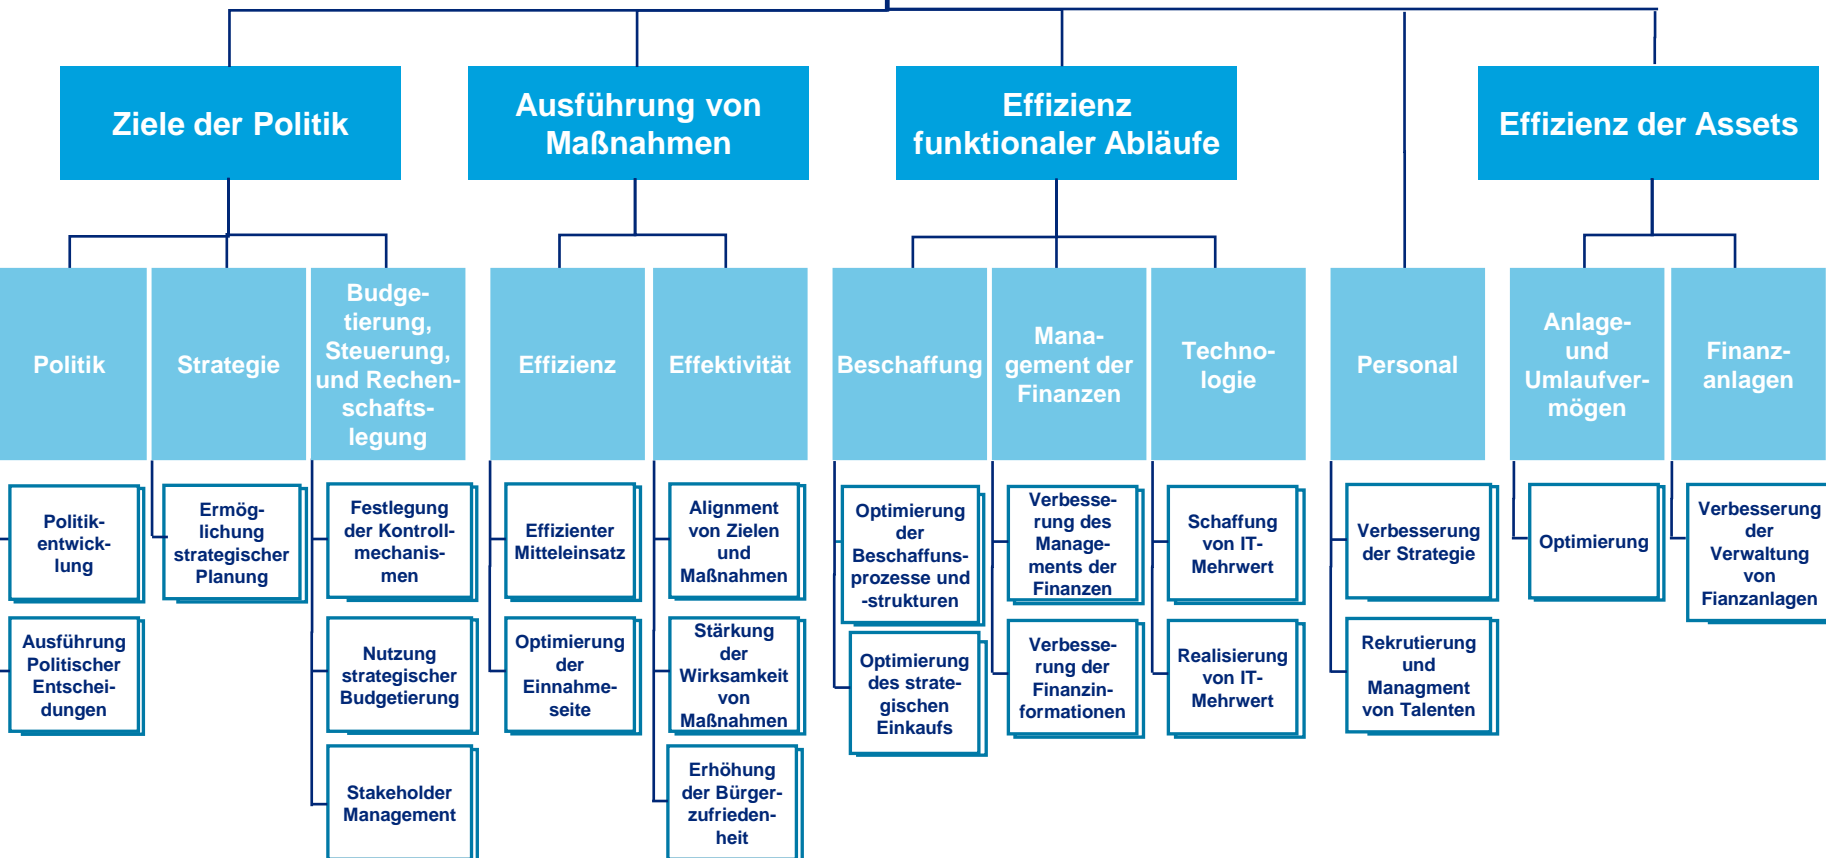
Ziele der Politik

Ausführung von Maßnahmen

Effizienz funktionaler Abläufe

Effizienz der Assets

Politik

Strategie

Budgetierung, Steuerung, und Rechenschaftslegung

Effizienz

Effektivität

Beschaffung

Management der Finanzen

Technologie

Personal

Anlage- und Umlaufvermögen

Finanzanlagen

Politikentwicklung

Ausführung Politischer Entscheidungen

Ermöglichung strategischer Planung

Festlegung der Kontrollmechanismen

Nutzung strategischer Budgetierung

Stakeholder Management

Effizienter Mitteleinsatz

Optimierung der Einnahmeseite

Alignment von Zielen und Maßnahmen

Stärkung der Wirksamkeit von Maßnahmen

Erhöhung der Bürgerzufriedenheit

Optimierung der Beschaffunsprozesse und -strukturen

Optimierung des strategischen Einkaufs

Verbesserung des Managements der Finanzen

Verbesserung der Finanzinformationen

Schaffung von IT-Mehrwert

Realisierung von IT-Mehrwert

Verbesserung der Strategie

Rekrutierung und Managment von Talenten

Optimierung

Verbesserung der Verwaltung von Fianzanlagen